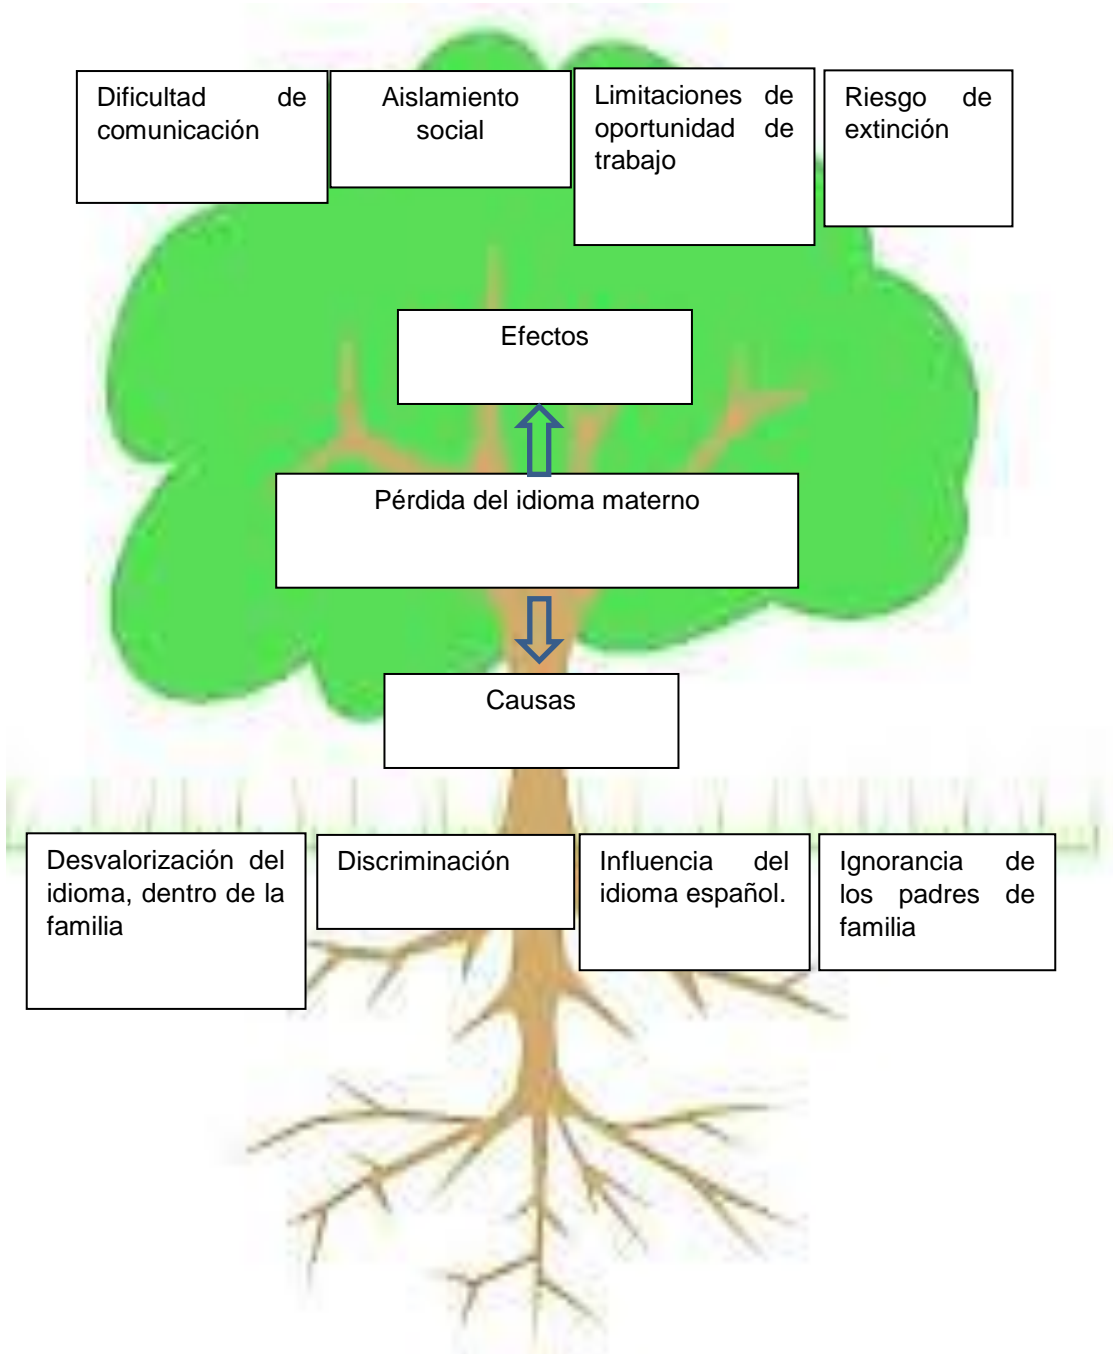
Dificultad de comunicación

Aislamiento social

Limitaciones de oportunidad de trabajo

Riesgo de extinción

Efectos

Pérdida del idioma materno

Causas

Desvalorización del idioma, dentro de la familia

Discriminación

Influencia del idioma español.

Ignorancia de los padres de familia